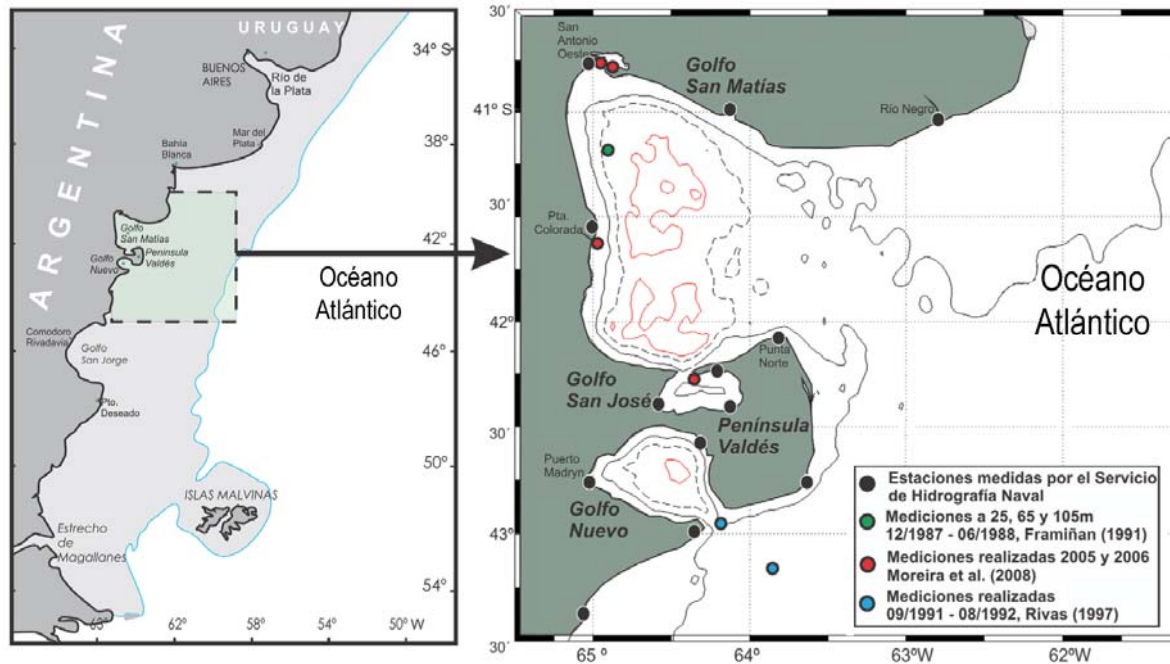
ARGENTINA
URUGUAY
34º S
BUENOS AIRES
Río de la Plata
Mar del Plata
38º
Bahía Blanca
Golfo San Matías
Golfo Nuevo
Península Valdés
42º
Océano Atlántico
Comodoro Rivadavia
Golfo San Jorge
Pto. Deseado
46º
50º
ISLAS MALVINAS
Estrecho de Magallanes
54º
65º
62º
58º
54º
50º W

30´
San Antonio Oeste
Golfo San Matías
41º S
Río Negro
30´
Pta. Colorada
Océano Atlántico
42º
Punta Norte
Golfo San José
Península Valdés
30´
Puerto Madryn
Golfo Nuevo
43º
30´
65º
64º
63ºW
62ºW

Estaciones medidas por el Servicio de Hidrografía Naval
Mediciones a 25, 65 y 105m 12/1987 - 06/1988, Framiñan (1991)
Mediciones realizadas 2005 y 2006 Moreira et al. (2008)
Mediciones realizadas 09/1991 - 08/1992, Rivas (1997)